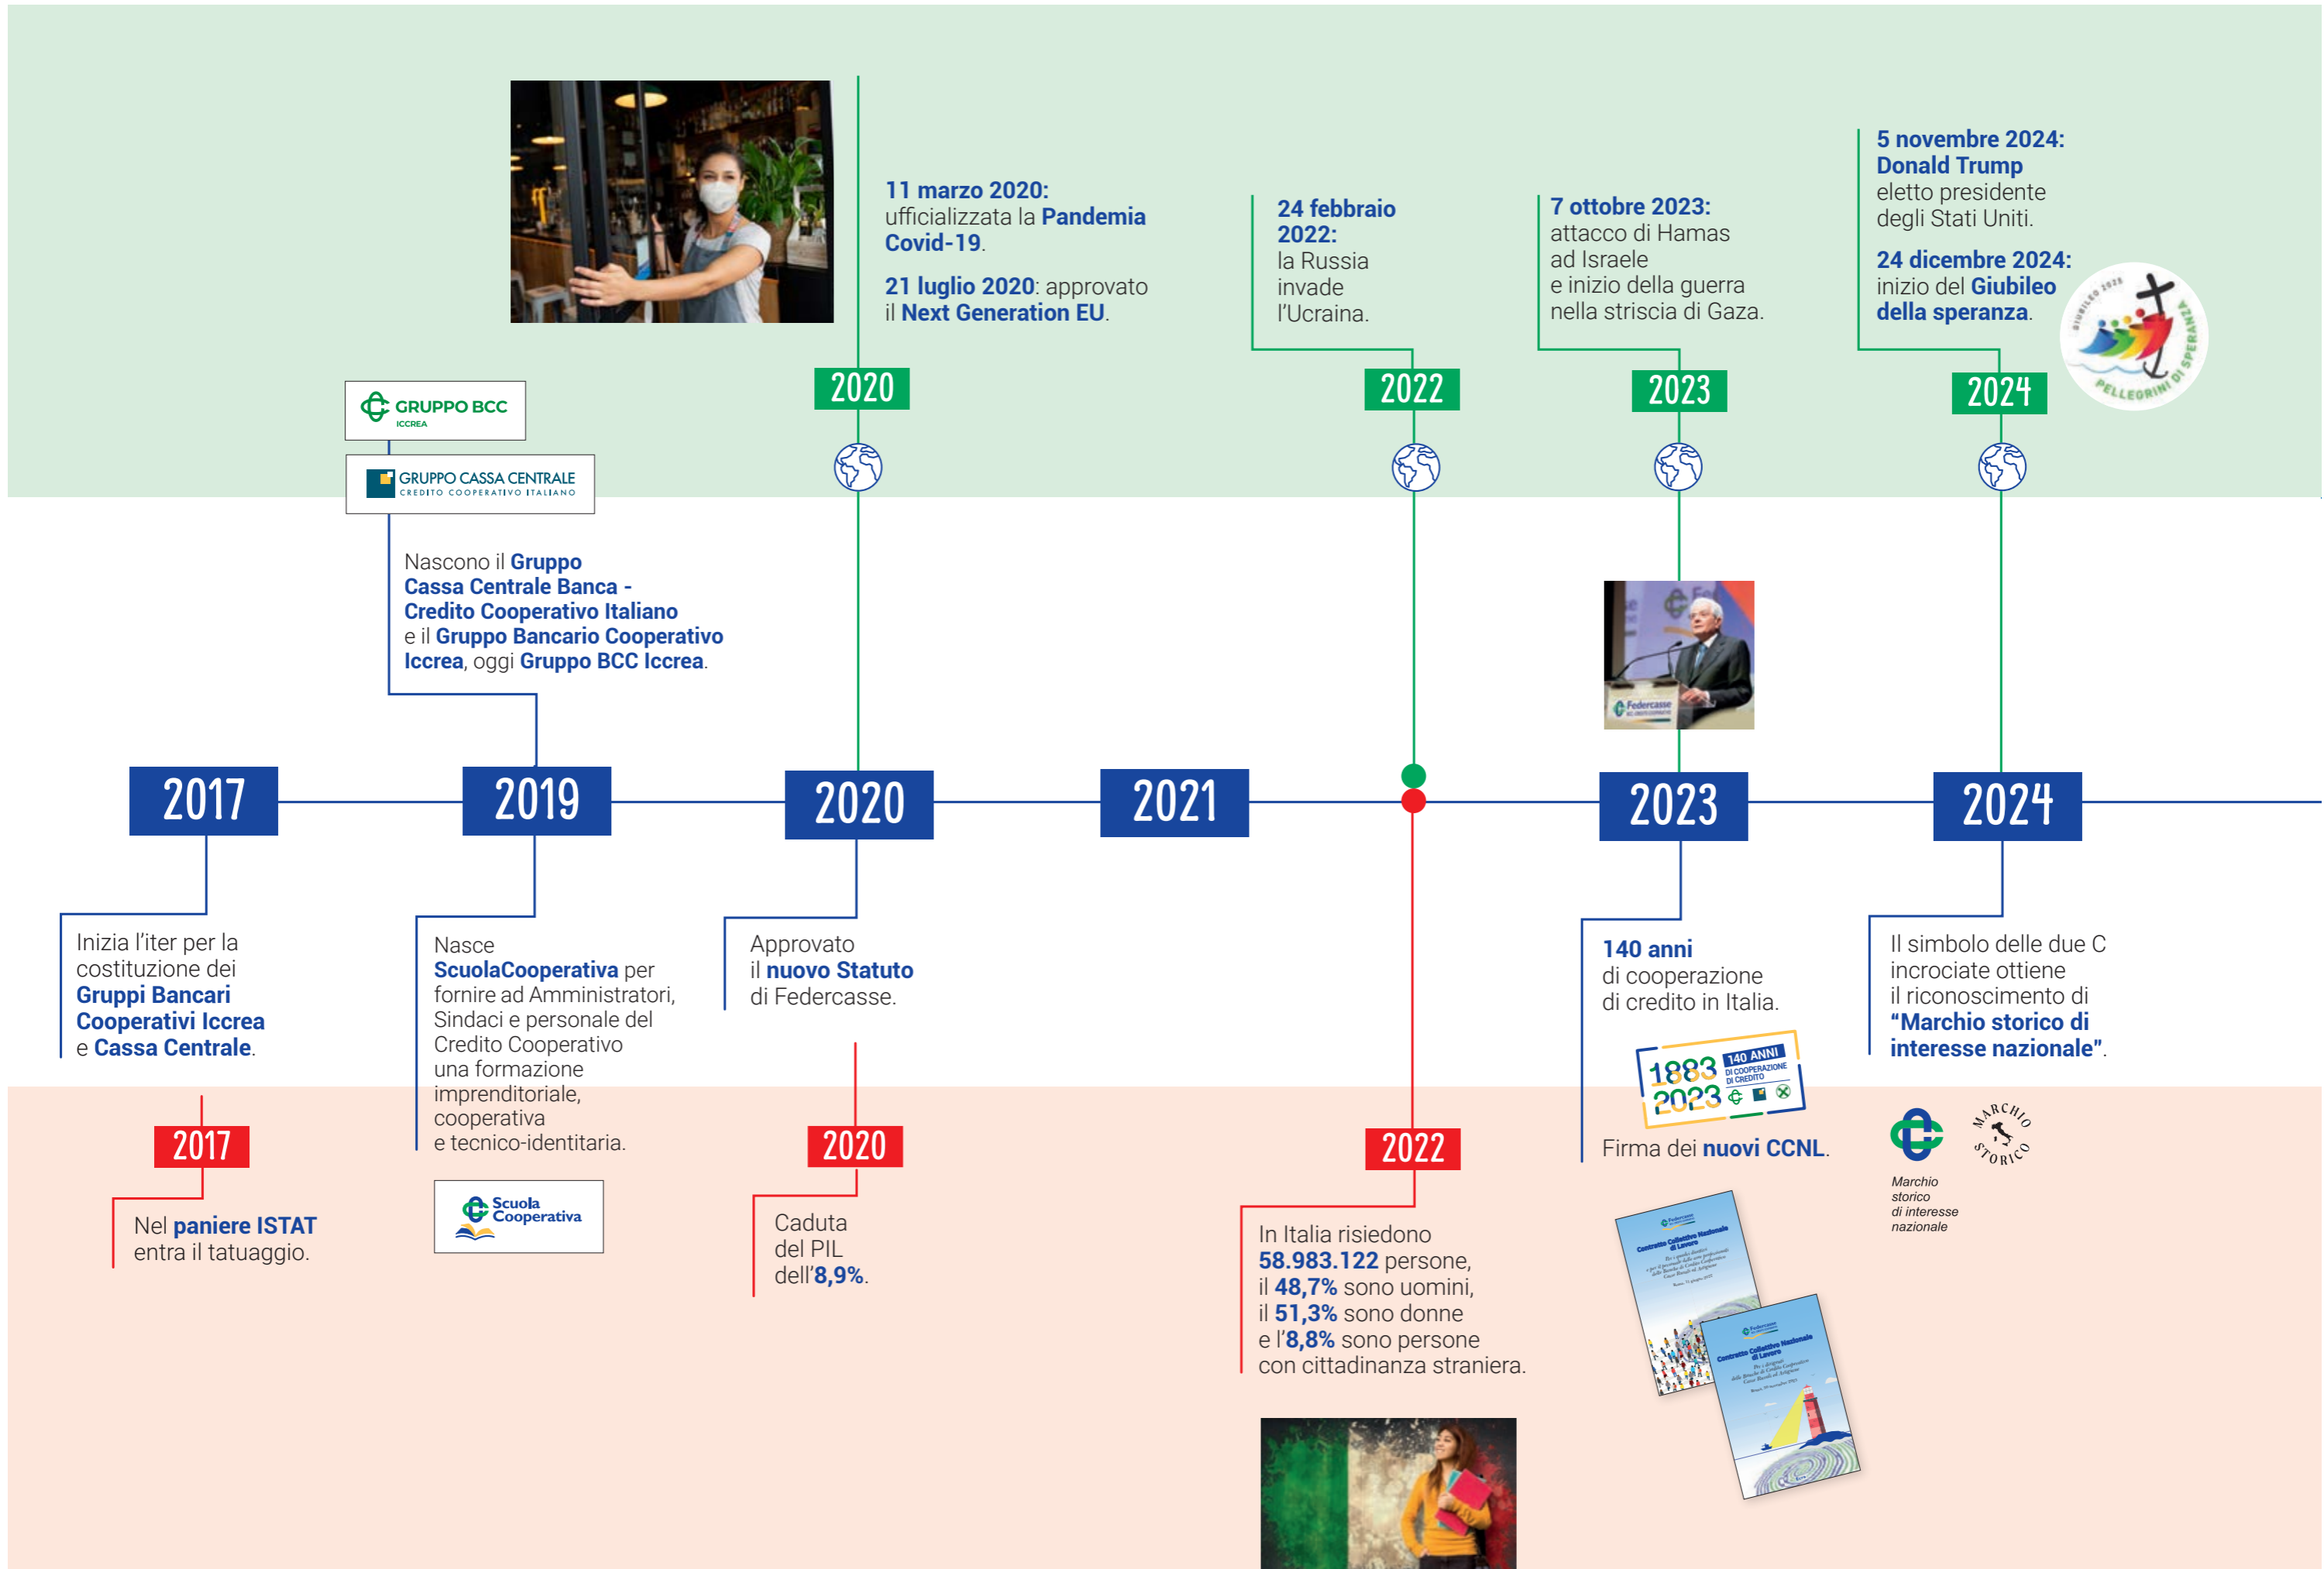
11 marzo 2020: ufficializzata la Pandemia Covid-19.

21 luglio 2020: approvato il Next Generation EU.

2020

24 febbraio 2022: la Russia invade l'Ucraina.

2022

7 ottobre 2023: attacco di Hamas ad Israele e inizio della guerra nella striscia di Gaza.

2023

5 novembre 2024: Donald Trump eletto presidente degli Stati Uniti.

24 dicembre 2024: inizio del Giubileo della speranza.

GIUBILEO 2025 PELLEGRINI DI SPERANZA

2024

GRUPPO BCC ICCREA

GRUPPO CASSA CENTRALE CREDITO COOPERATIVO ITALIANO

Nascono il Gruppo Cassa Centrale Banca - Credito Cooperativo Italiano e il Gruppo Bancario Cooperativo Iccrea, oggi Gruppo BCC Iccrea.

Federcasse

2017

2019

2020

2021

2023

2024

Inizia l'iter per la costituzione dei Gruppi Bancari Cooperativi Iccrea e Cassa Centrale.

Nasce ScuolaCooperativa per fornire ad Amministratori, Sindaci e personale del Credito Cooperativo una formazione imprenditoriale, cooperativa e tecnico-identitaria.

Approvato il nuovo Statuto di Federcasse.

140 anni di cooperazione di credito in Italia.

1883 2023 140 ANNI DI COOPERAZIONE DI CREDITO

Firma dei nuovi CCNL.

Il simbolo delle due C incrociate ottiene il riconoscimento di "Marchio storico di interesse nazionale".

MARCHIO STORICO

Marchio storico di interesse nazionale

2017

Nel paniere ISTAT entra il tatuaggio.

Scuola Cooperativa

2020

Caduta del PIL dell'8,9%.

2022

In Italia risiedono 58.983.122 persone, il 48,7% sono uomini, il 51,3% sono donne e l'8,8% sono persone con cittadinanza straniera.

Contratto Collettivo Nazionale di Lavoro

Contratto Collettivo Nazionale di Lavoro